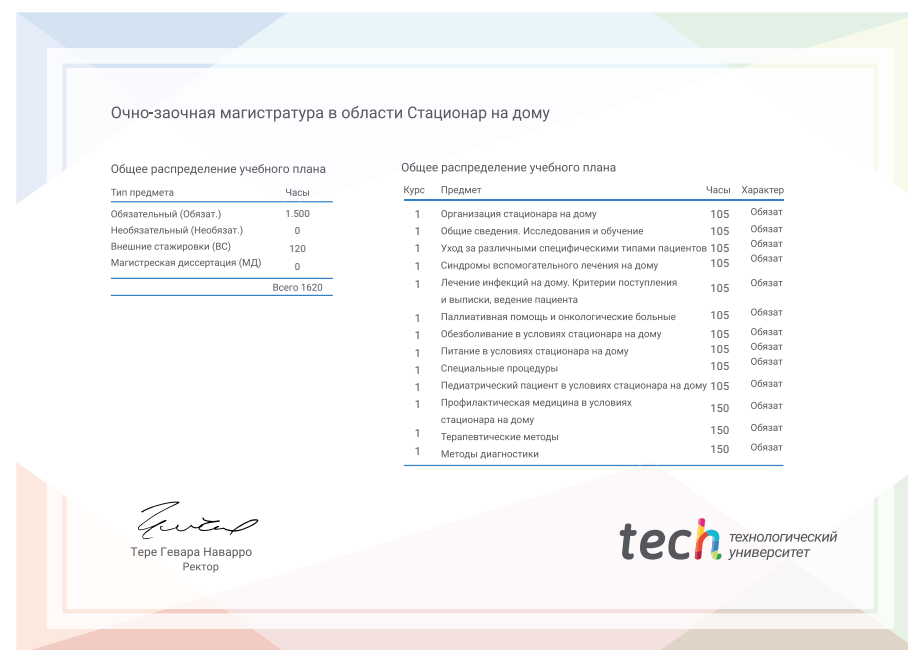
Очно-заочная магистратура в области Стационар на дому

Общее распределение учебного плана

| Тип предмета | Часы |
|---|---|
| Обязательный (Обязат.) | 1.500 |
| Необязательный (Необязат.) | 0 |
| Внешние стажировки (ВС) | 120 |
| Магистерская диссертация (МД) | 0 |
| | Всего 1620 |

Общее распределение учебного плана

| Курс | Предмет | Часы | Характер |
|---|---|---|---|
| 1 | Организация стационара на дому | 105 | Обязат |
| 1 | Общие сведения. Исследования и обучение | 105 | Обязат |
| 1 | Уход за различными специфическими типами пациентов | 105 | Обязат |
| 1 | Синдромы вспомогательного лечения на дому | 105 | Обязат |
| 1 | Лечение инфекций на дому. Критерии поступления и выписки, ведение пациента | 105 | Обязат |
| 1 | Паллиативная помощь и онкологические больные | 105 | Обязат |
| 1 | Обезболивание в условиях стационара на дому | 105 | Обязат |
| 1 | Питание в условиях стационара на дому | 105 | Обязат |
| 1 | Специальные процедуры | 105 | Обязат |
| 1 | Педиатрический пациент в условиях стационара на дому | 105 | Обязат |
| 1 | Профилактическая медицина в условиях стационара на дому | 150 | Обязат |
| 1 | Терапевтические методы | 150 | Обязат |
| 1 | Методы диагностики | 150 | Обязат |

Тере Гевара Наварро
Ректор

tech технологический университет